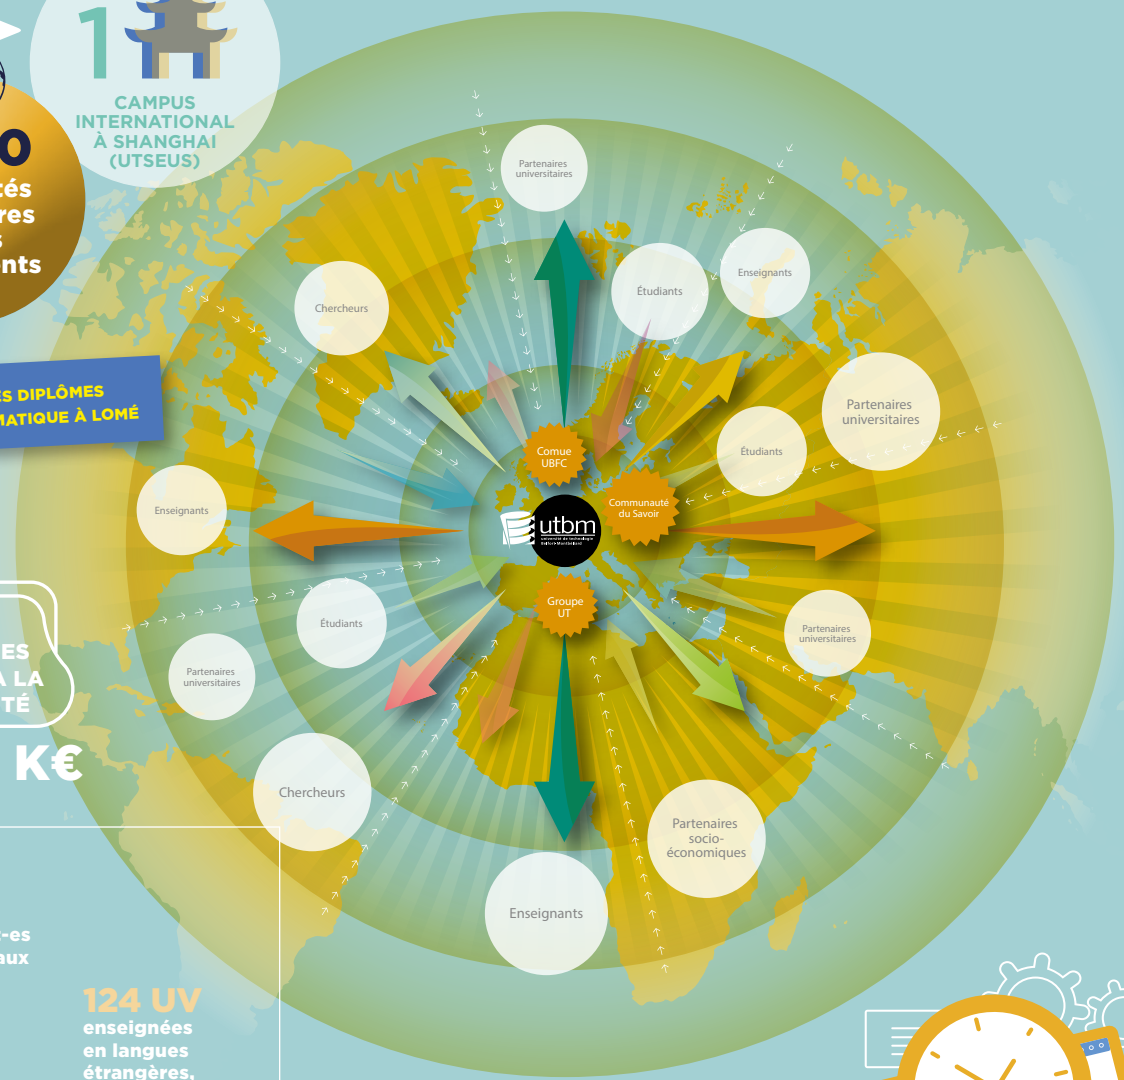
1

CAMPUS INTERNATIONAL À SHANGHAI (UTSEUS)

0
tés
res
s
nts

ES DIPLÔMES
MATIQUE À LOMÉ

Partenaires universitaires

Chercheurs

Étudiants

Enseignants

Partenaires universitaires

Étudiants

Enseignants

Comue UBFC

Communauté du Savoir

utbm

Groupe UT

ES
A LA
TÉ

K€

Étudiants

Partenaires universitaires

Partenaires universitaires

Chercheurs

Partenaires socio-économiques

Enseignants

t-es
aux

124 UV
enseignées en langues étrangères,